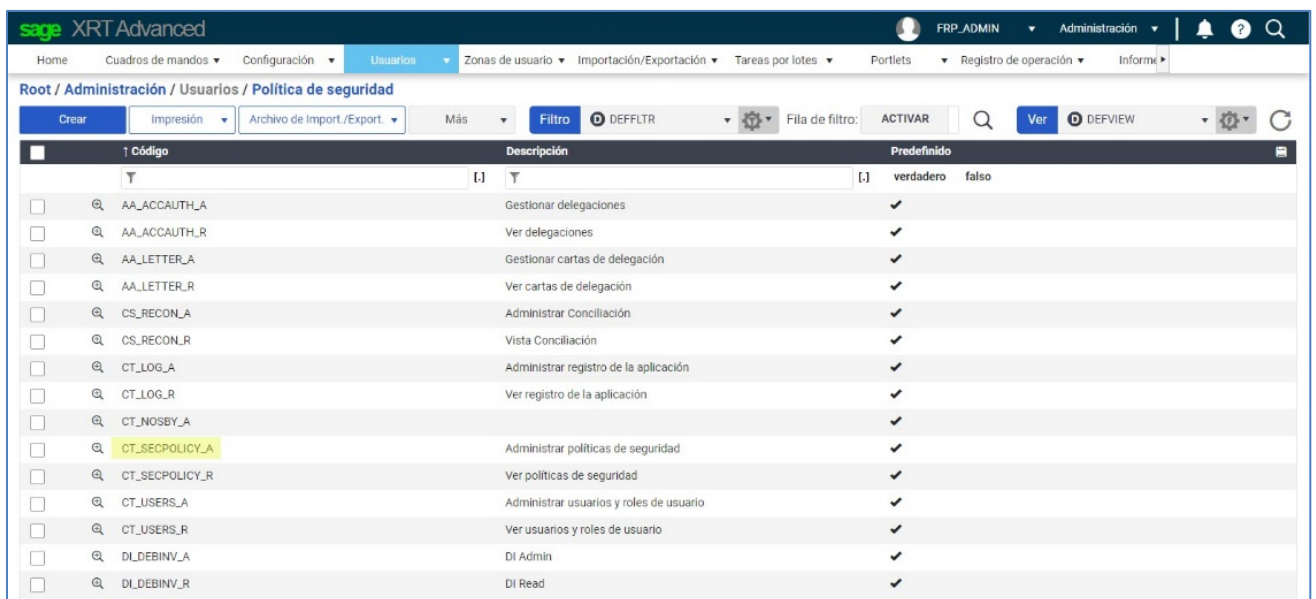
sage XRT Advanced

FRP_ADMIN ▾ Administración ▾

Home Cuadros de mandos ▾ Configuración ▾ Usuarios ▾ Zonas de usuario ▾ Importación/Exportación ▾ Tareas por lotes ▾ Portlets ▾ Registro de operación ▾ Informe

Root / Administración / Usuarios / Política de seguridad

Crear Impresión ▾ Archivo de Import./Export. ▾ Más ▾ Filtro DEFFLTR ▾ Fila de filtro: ACTIVAR Ver DEFVIEW ▾

| | | ↑ Código | Descripción | Predefinido |
|---|---|---|---|---|
| | | [.] | [.] | verdadero falso |
| | | AA_ACCAUTH_A | Gestionar delegaciones | ✔ |
| | | AA_ACCAUTH_R | Ver delegaciones | ✔ |
| | | AA_LETTER_A | Gestionar cartas de delegación | ✔ |
| | | AA_LETTER_R | Ver cartas de delegación | ✔ |
| | | CS_RECON_A | Administrar Conciliación | ✔ |
| | | CS_RECON_R | Vista Conciliación | ✔ |
| | | CT_LOG_A | Administrar registro de la aplicación | ✔ |
| | | CT_LOG_R | Ver registro de la aplicación | ✔ |
| | | CT_NOSBY_A | | ✔ |
| | | CT_SECPOLICY_A | Administrar políticas de seguridad | ✔ |
| | | CT_SECPOLICY_R | Ver políticas de seguridad | ✔ |
| | | CT_USERS_A | Administrar usuarios y roles de usuario | ✔ |
| | | CT_USERS_R | Ver usuarios y roles de usuario | ✔ |
| | | DI_DEBINV_A | DI Admin | ✔ |
| | | DI_DEBINV_R | DI Read | ✔ |